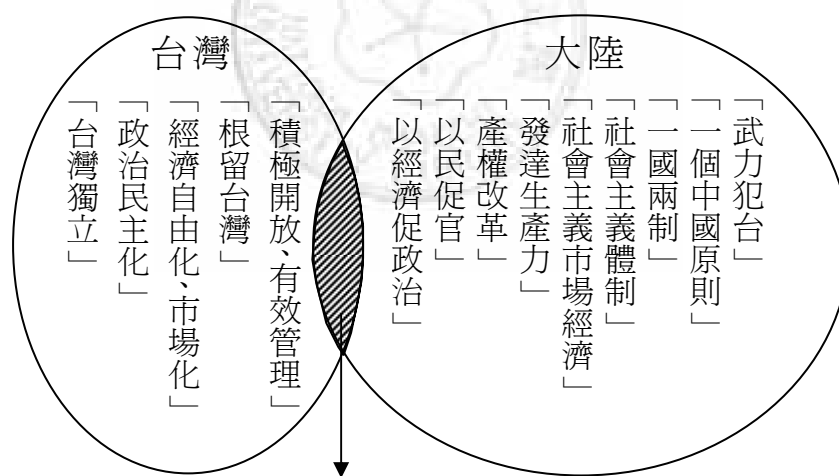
台灣

「積極開放、有效管理」

「根留台灣」

「經濟自由化、市場化」

「政治民主化」

「台灣獨立」

大陸

「武力犯台」

「一個中國原則」

「一國兩制」

「社會主義體制」

「社會主義市場經濟」

「發達生產力」

「產權改革」

「以民促官」

「以經濟促政治」